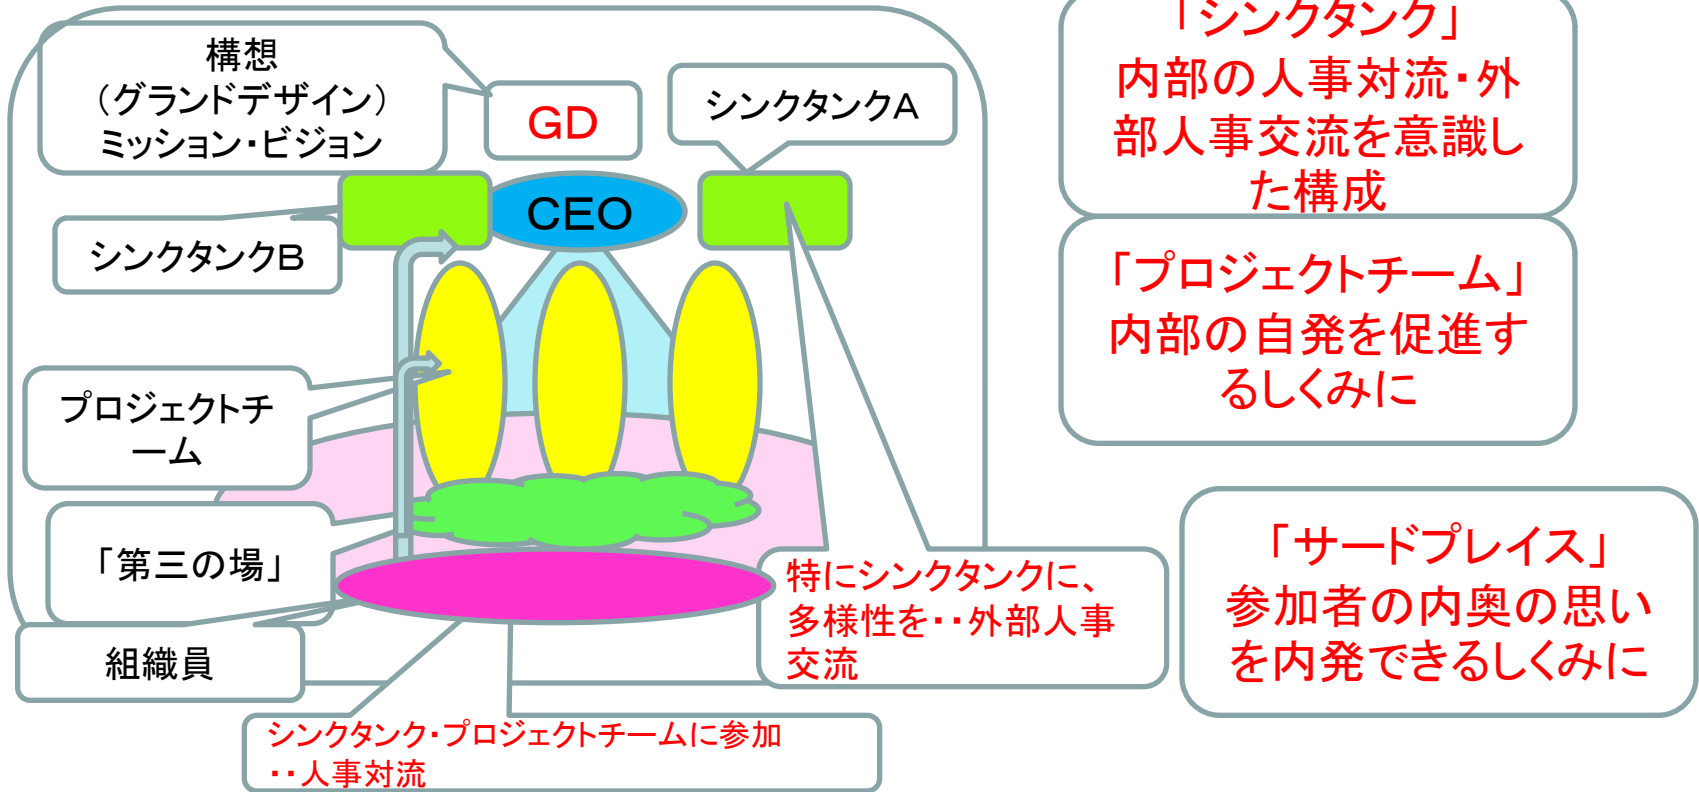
構想
（グランドデザイン）
ミッション・ビジョン

GD

シンクタンクA

CEO

シンクタンクB

プロジェクトチーム

「第三の場」

組織員

特にシンクタンクに、多様性を・・外部人事交流

シンクタンク・プロジェクトチームに参加・・人事対流

「シンクタンク」
内部の人事対流・外部人事交流を意識した構成

「プロジェクトチーム」
内部の自発を促進するしくみに

「サードプレイス」
参加者の内奥の思いを内発できるしくみに